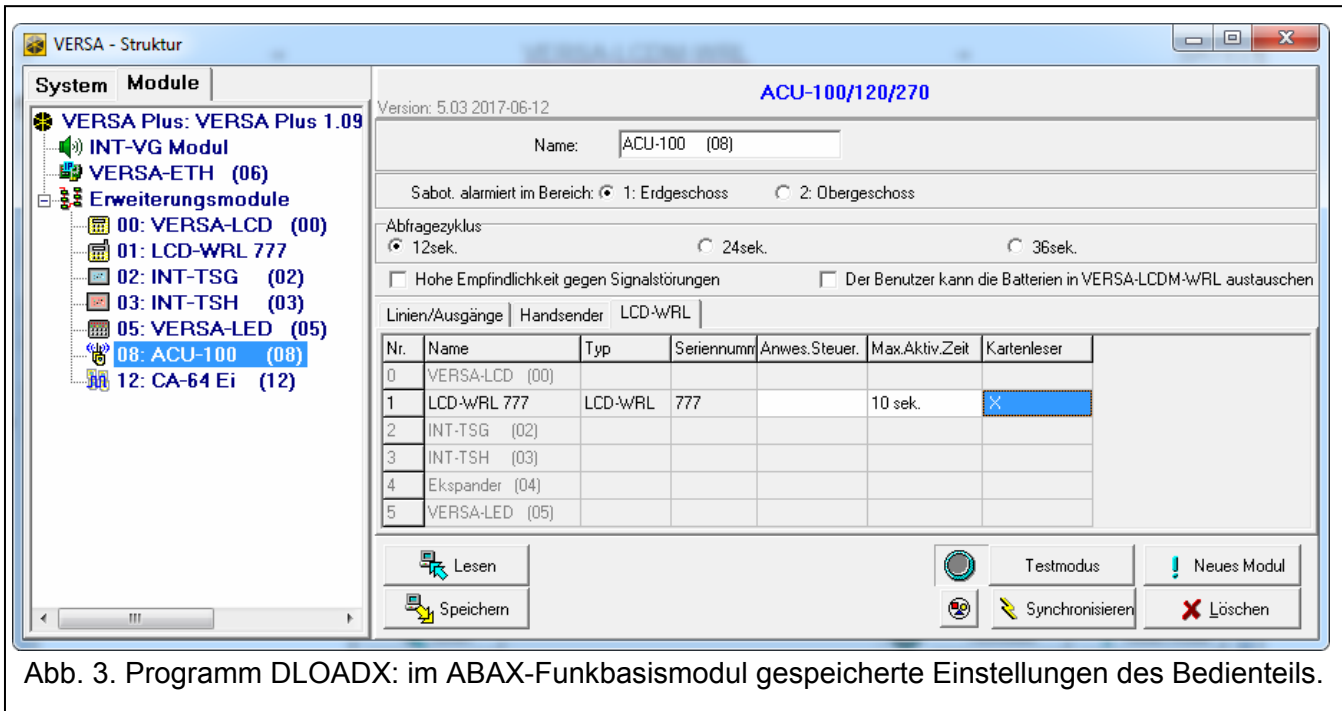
VERSA - Struktur

System Module

VERSA Plus: VERSA Plus 1.09
INT-VG Modul
VERSA-ETH (06)
Erweiterungsmodule
00: VERSA-LCD (00)
01: LCD-WRL 777
02: INT-TSG (02)
03: INT-TSH (03)
05: VERSA-LED (05)
08: ACU-100 (08)
12: CA-64 Ei (12)

Version: 5.03 2017-06-12

ACU-100/120/270

Name: ACU-100 (08)

Sabot. alarmiert im Bereich: 1: Erdgeschoss 2: Obergeschoss

Abfragezyklus
12sek. 24sek. 36sek.

Hohe Empfindlichkeit gegen Signalstörungen
Der Benutzer kann die Batterien in VERSA-LCDM-WRL austauschen

Linien/Ausgänge | Handsender | LCD-WRL

| Nr. | Name | Typ | Seriennumm | Anwes.Steuer. | Max.Aktiv.Zeit | Kartenleser |
|---|---|---|---|---|---|---|
| 0 | VERSA-LCD (00) | | | | | |
| 1 | LCD-WRL 777 | LCD-WRL | 777 | | 10 sek. | X |
| 2 | INT-TSG (02) | | | | | |
| 3 | INT-TSH (03) | | | | | |
| 4 | Ekspander (04) | | | | | |
| 5 | VERSA-LED (05) | | | | | |

Lesen
Speichern
Testmodus
Synchronisieren
Neues Modul
Löschen

Abb. 3. Programm DLOADX: im ABAX-Funkbasismodul gespeicherte Einstellungen des Bedienteils.